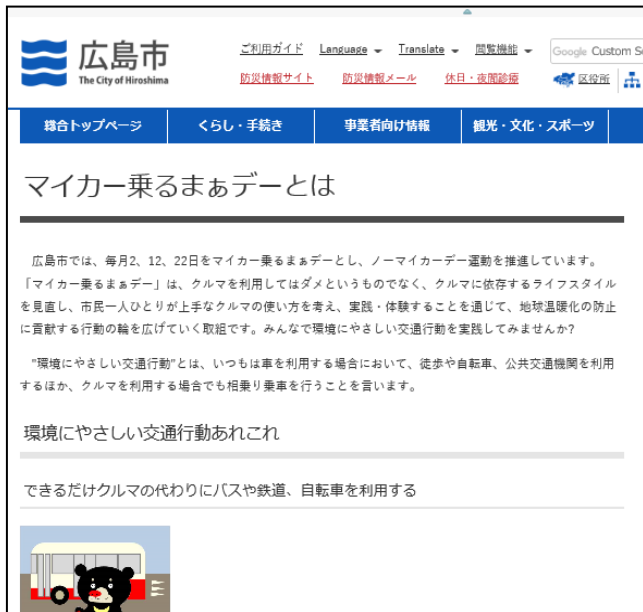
広島市
The City of Hiroshima

ご利用ガイド　Language　Translate　閲覧補助　Google Custom Se
防災情報サイト　防災情報メール　休日・夜間診療　区役所

総合トップページ　くらし・手続き　事業者向け情報　観光・文化・スポーツ

マイカー乗るまぁデーとは

広島市では、毎月2、12、22日をマイカー乗るまぁデーとし、ノーマイカーデー運動を推進しています。「マイカー乗るまぁデー」は、クルマを利用してはダメというものでなく、クルマに依存するライフスタイルを見直し、市民一人ひとりが上手なクルマの使い方を考え、実践・体験することを通じて、地球温暖化の防止に貢献する行動の輪を広げていく取組です。みんなで環境にやさしい交通行動を実践してみませんか?

"環境にやさしい交通行動"とは、いつもは車を利用する場合において、徒歩や自転車、公共交通機関を利用するほか、クルマを利用する場合でも相乗り乗車を行うことを言います。

環境にやさしい交通行動あれこれ

できるだけクルマの代わりにバスや鉄道、自転車を利用する